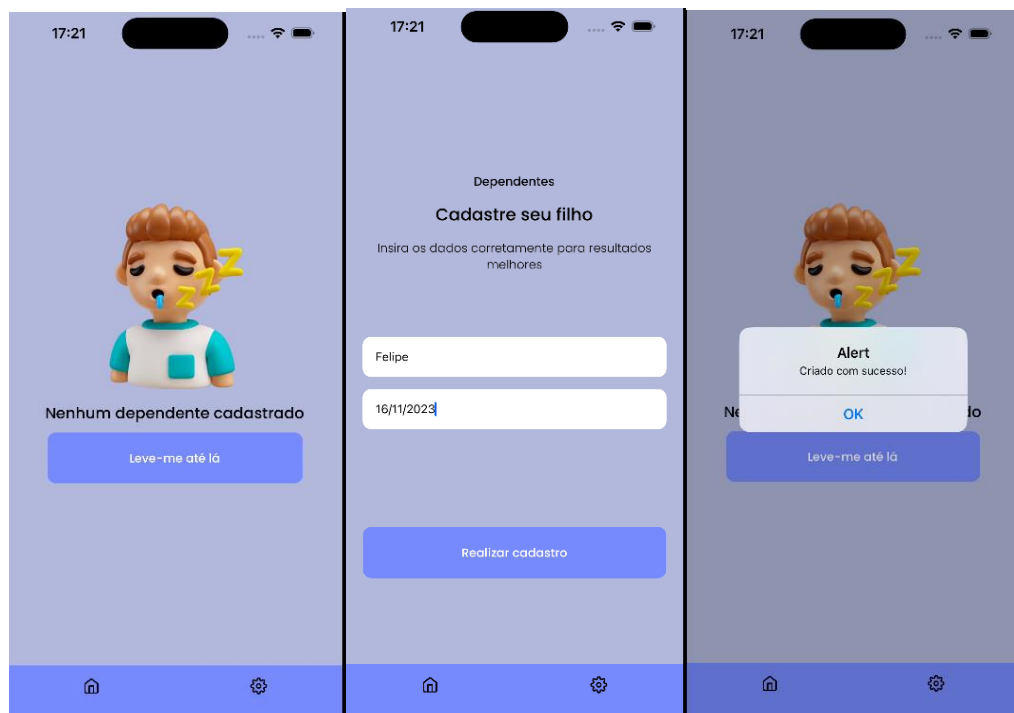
17:21

Nenhum dependente cadastrado

Leve-me até lá

17:21

Dependentes

Cadastre seu filho

Insira os dados corretamente para resultados melhores

Felipe

16/11/2023

Realizar cadastro

17:21

Ne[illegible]do

Alert

Criado com sucesso!

OK

Leve-me até lá